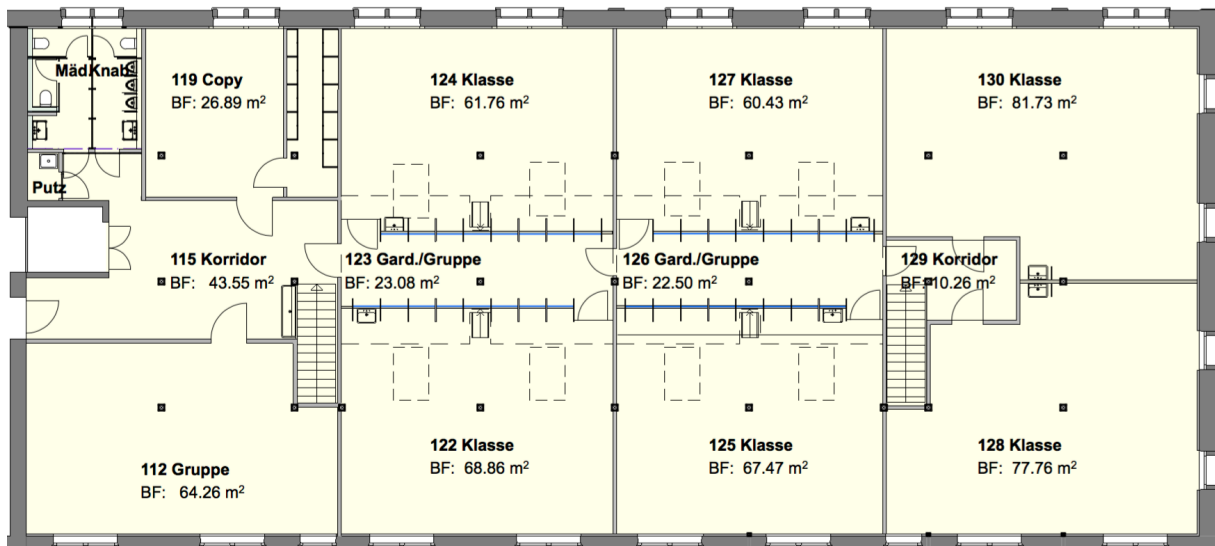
MädKnab

119 Copy
BF: 26.89 m²

124 Klasse
BF: 61.76 m²

127 Klasse
BF: 60.43 m²

130 Klasse
BF: 81.73 m²

Putz

115 Korridor
BF: 43.55 m²

123 Gard./Gruppe
BF: 23.08 m²

126 Gard./Gruppe
BF: 22.50 m²

129 Korridor
BF: 10.26 m²

122 Klasse
BF: 68.86 m²

125 Klasse
BF: 67.47 m²

128 Klasse
BF: 77.76 m²

112 Gruppe
BF: 64.26 m²